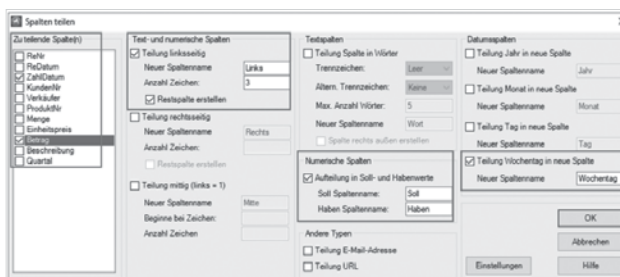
Spalten teilen

Zu teilende Spalte(n)
ReNr
ReDatum
ZahlDatum
KundenNr
Verkäufer
ProduktNr
Menge
Einheitspreis
Betrag
Beschreibung
Quartal

Text- und numerische Spalten
Teilung linksseitig
Neuer Spaltenname: Links
Anzahl Zeichen: 3
Restspalte erstellen
Teilung rechtsseitig
Neuer Spaltenname: Rechts
Anzahl Zeichen:
Restspalte erstellen
Teilung mittig (links = 1)
Neuer Spaltenname: Mitte
Beginne bei Zeichen:
Anzahl Zeichen

Textspalten
Teilung Spalte in Wörter
Trennzeichen: Leer
Altern. Trennzeichen: Keine
Max. Anzahl Wörter: 5
Neuer Spaltenname: Wort
Spalte rechts außen erstellen

Numerische Spalten
Aufteilung in Soll- und Habenwerte
Soll Spaltenname: Soll
Haben Spaltenname: Haben

Andere Typen
Teilung E-Mail-Adresse
Teilung URL

Datumsspalten
Teilung Jahr in neue Spalte
Neuer Spaltenname: Jahr
Teilung Monat in neue Spalte
Neuer Spaltenname: Monat
Teilung Tag in neue Spalte
Neuer Spaltenname: Tag
Teilung Wochentag in neue Spalte
Neuer Spaltenname: Wochentag

OK
Abbrechen
Einstellungen
Hilfe